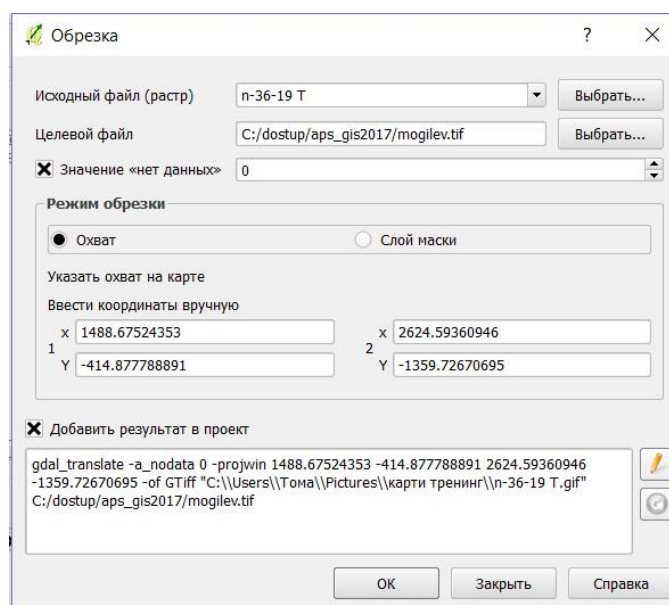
Обрезка

?

Исходный файл (растр) n-36-19 T Выбрать...

Целевой файл C:/dostup/aps_gis2017/mogilev.tif Выбрать...

Значение «нет данных» 0

Режим обрезки

Охват

Слой маски

Указать охват на карте

Ввести координаты вручную

1 X 1488.67524353 Y -414.877788891

2 X 2624.59360946 Y -1359.72670695

Добавить результат в проект

gdal_translate -a_nodata 0 -projwin 1488.67524353 -414.877788891 2624.59360946 -1359.72670695 -of GTiff "C:\\Users\\Тома\\Pictures\\карти тренинг\\n-36-19 T.gif" C:/dostup/aps_gis2017/mogilev.tif

OK Закрыть Справка